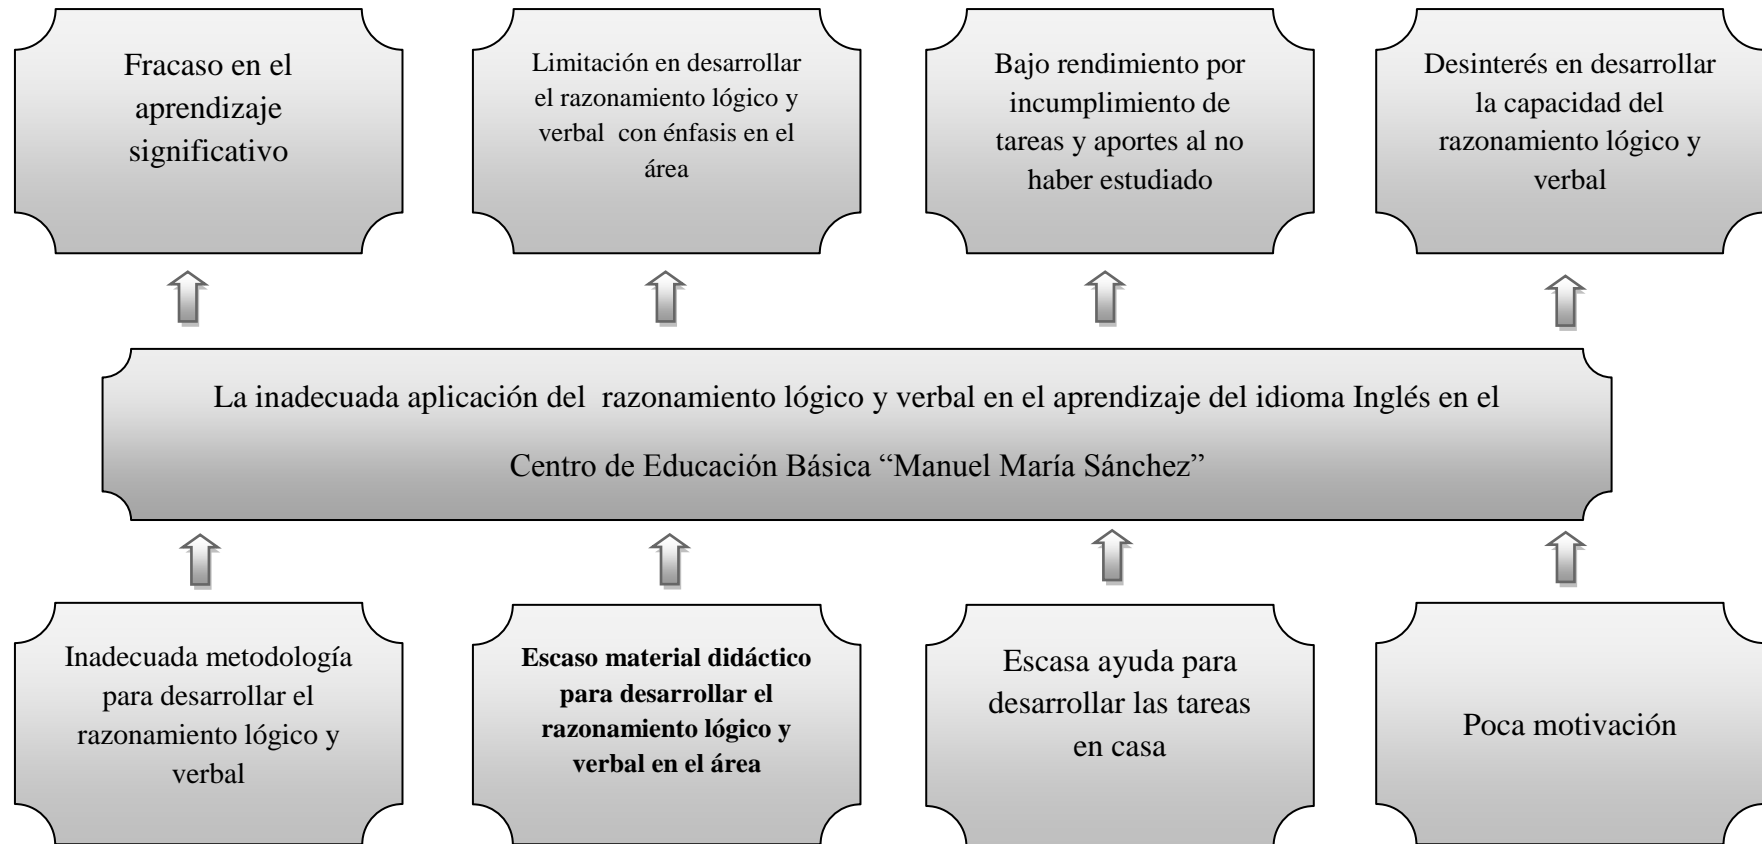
Fracaso en el aprendizaje significativo

Limitación en desarrollar el razonamiento lógico y verbal con énfasis en el área

Bajo rendimiento por incumplimiento de tareas y aportes al no haber estudiado

Desinterés en desarrollar la capacidad del razonamiento lógico y verbal

La inadecuada aplicación del razonamiento lógico y verbal en el aprendizaje del idioma Inglés en el Centro de Educación Básica “Manuel María Sánchez”

Inadecuada metodología para desarrollar el razonamiento lógico y verbal

**Escaso material didáctico para desarrollar el razonamiento lógico y verbal en el área**

Escasa ayuda para desarrollar las tareas en casa

Poca motivación